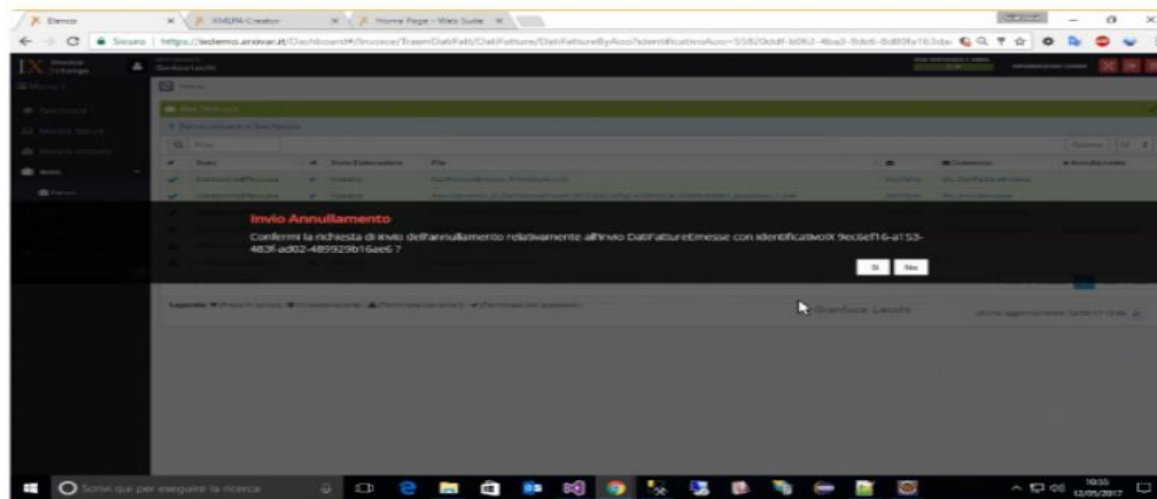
Demo
XMLPA Creator
Home Page - Web Suite
Sicuro
https://ixdemo.arxivar.it/Dashboard#/Invoice/TransDatiFatt/DatiFatture/DatiFattureByAoo?identificativoAoo=55820ddf-b062-4ba3-9dc6-0d80fa163da

IX Invoice eXchange

Invio Annullamento
Confermi la richiesta di invio dell'annullamento relativamente all'invio DatiFattureEmesse con identificativoX 9ec6ef16-a153-483f-ad02-489929b16ae6 ?
Si
No

Gianluca Lecchi

Scrivi qui per eseguire la ricerca
10:55
12/05/2017